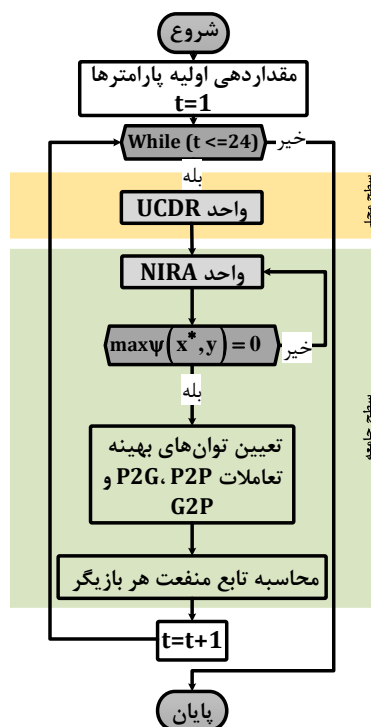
شروع

مقداردهی اولیه پارامترها
t=1

While (t <=24)

خیر

بله

سطح محلی

واحد UCDR

واحد NIRA

$\max\psi\left(x^{*},y\right)=0$

خیر

بله

سطح جامعه

تعیین توان‌های بهینه تعاملات P2G، P2P و G2P

محاسبه تابع منفعت هر بازیگر

t=t+1

پایان